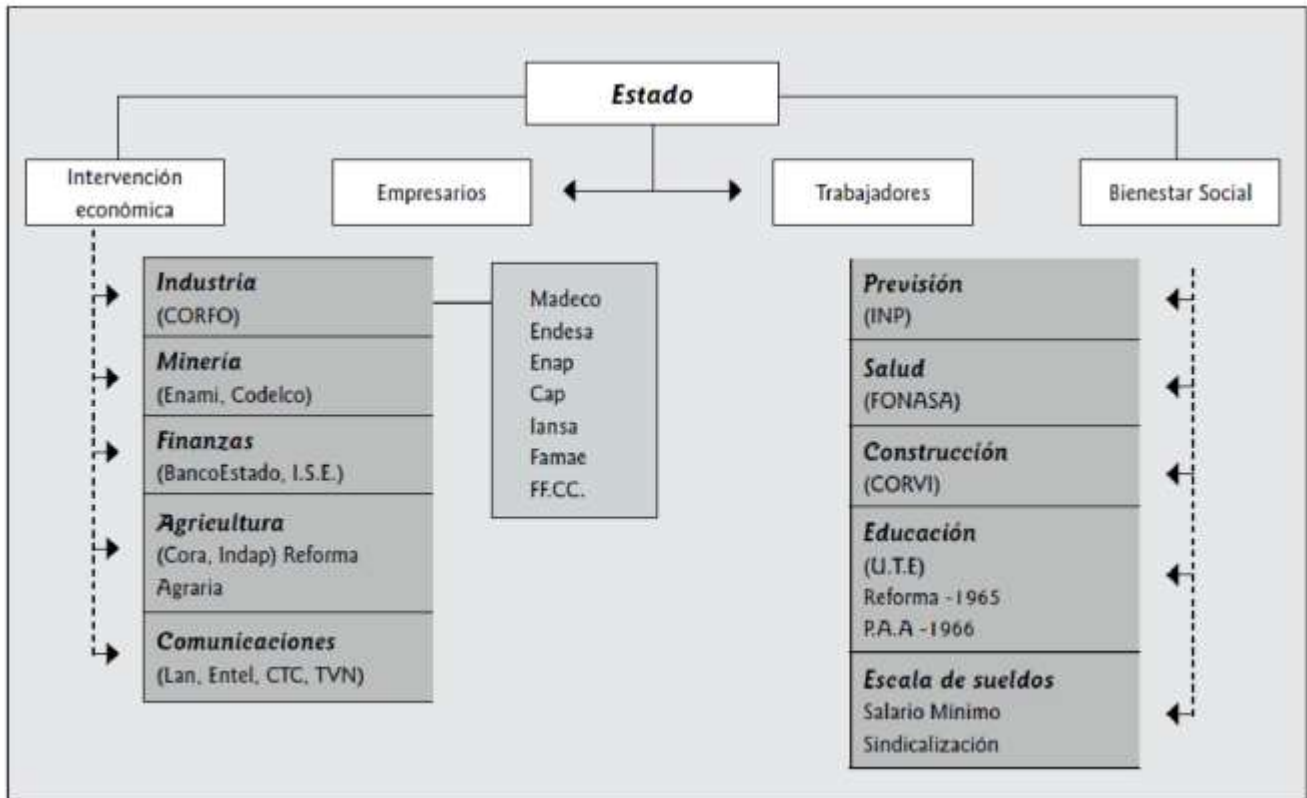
Estado

Intervención económica

Empresarios

Trabajadores

Bienestar Social

Industria
(CORFO)

Minería
(Enami, Codelco)

Finanzas
(BancoEstado, I.S.E.)

Agricultura
(Cora, Indap) Reforma Agraria

Comunicaciones
(Lan, Entel, CTC, TVN)

Madeco
Endesa
Enap
Cap
Iansa
Famae
FF.CC.

Previsión
(INP)

Salud
(FONASA)

Construcción
(CORVI)

Educación
(U.T.E)
Reforma -1965
P.A.A -1966

Escala de sueldos
Salario Mínimo
Sindicalización